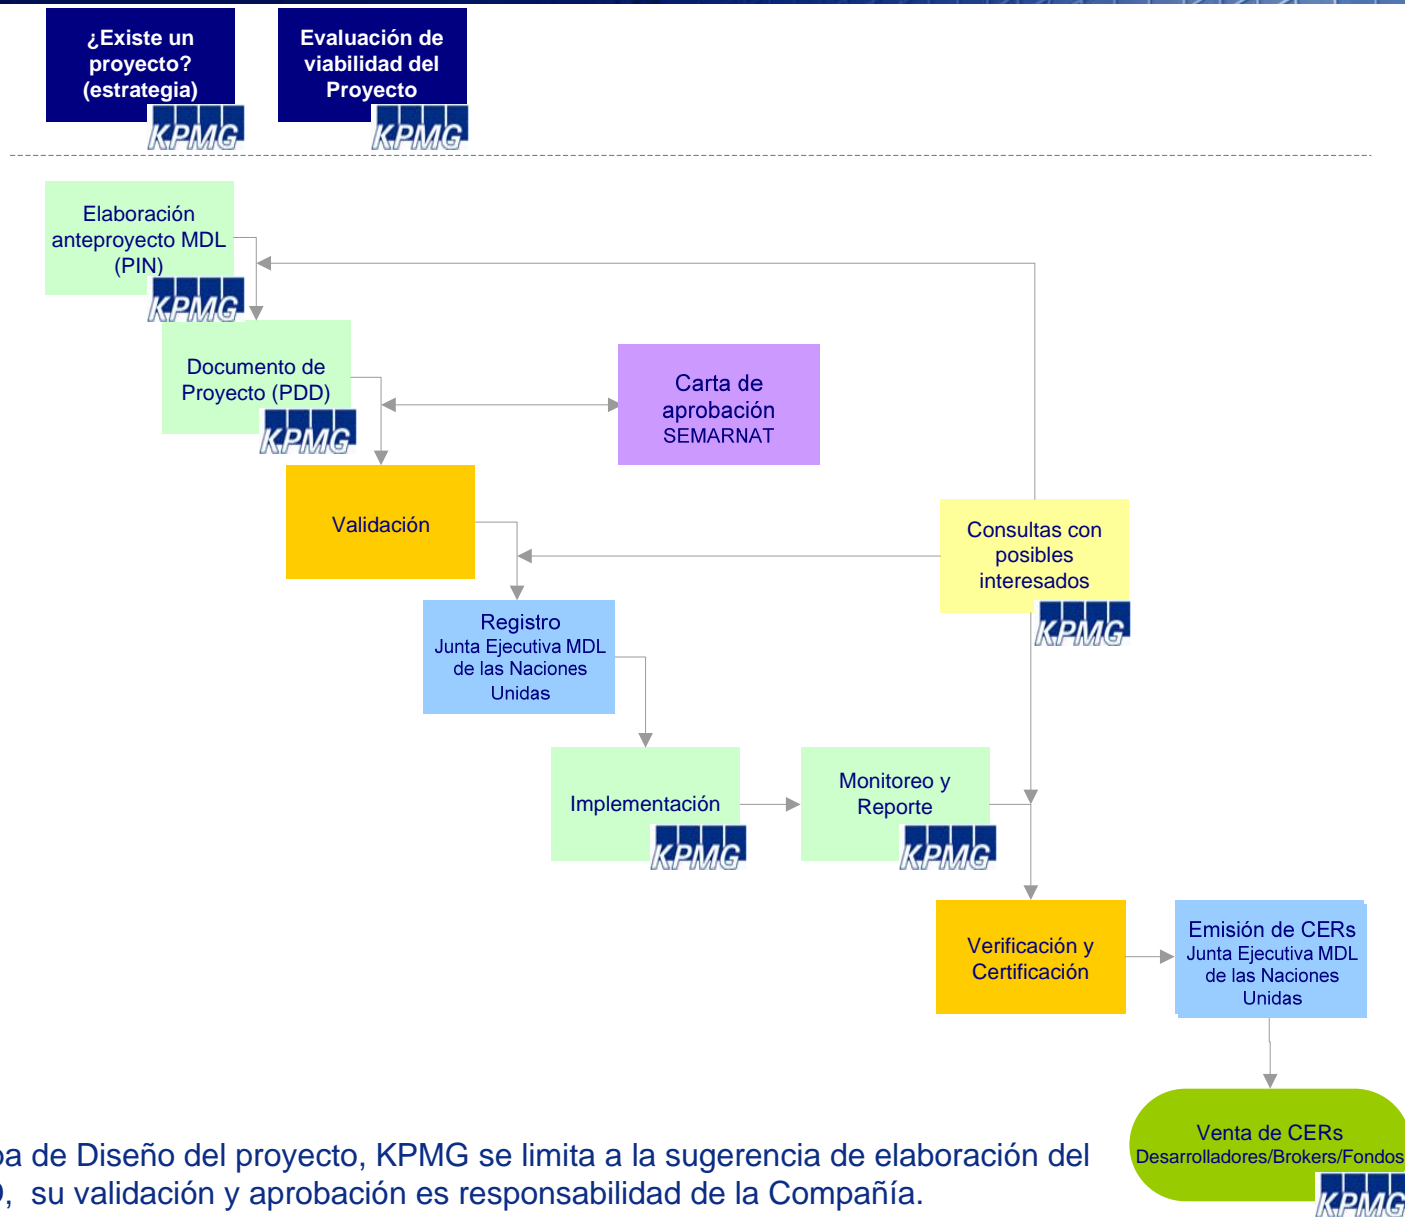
¿Existe un proyecto? (estrategia)

KPMG

Evaluación de viabilidad del Proyecto

KPMG

Elaboración anteproyecto MDL (PIN)

KPMG

Documento de Proyecto (PDD)

KPMG

Carta de aprobación SEMARNAT

Validación

Consultas con posibles interesados

KPMG

Registro
Junta Ejecutiva MDL de las Naciones Unidas

Implementación

KPMG

Monitoreo y Reporte

KPMG

Verificación y Certificación

Emisión de CERs
Junta Ejecutiva MDL de las Naciones Unidas

Venta de CERs
Desarrolladores/Brokers/Fondos

KPMG

pa de Diseño del proyecto, KPMG se limita a la sugerencia de elaboración del D, su validación y aprobación es responsabilidad de la Compañía.